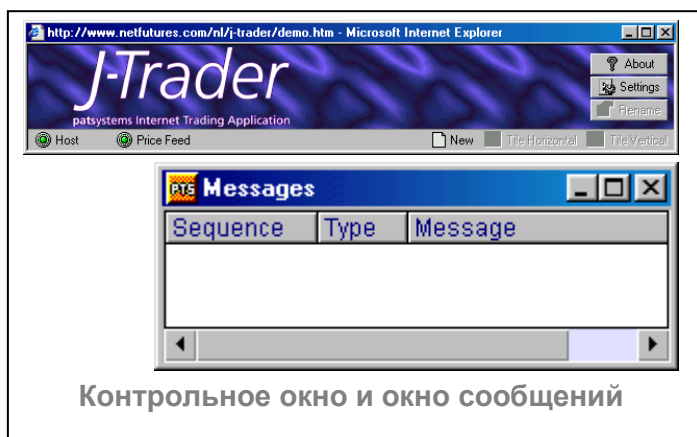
http://www.netfutures.com/nl/j-trader/demo.htm - Microsoft Internet Explorer

J-Trader

patsystems Internet Trading Application

About

Settings

Rename

Host

Price Feed

New

Tile Horizontal

Tile Vertical

PTS Messages

| Sequence | Type | Message |
|---|---|---|

Контрольное окно и окно сообщений